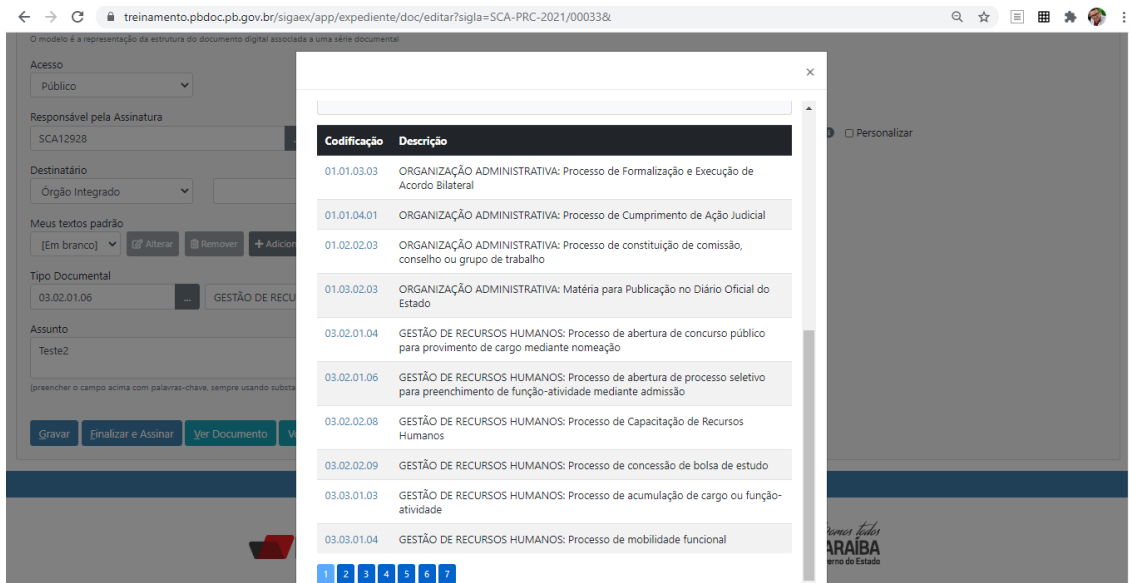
treinamento.pbdoc.pb.gov.br/sigaex/app/expediente/doc/editar?sigla=SCA-PRC-2021/00033&

O modelo é a representação da estrutura do documento digital associada a uma série documental

Acesso
Público

Responsável pela Assinatura
SCA12928

Personalizar

Destinatário
Órgão Integrado

Meus textos padrão
[Em branco]
Alterar
Remover
Adicion

Tipo Documental
03.02.01.06
...
GESTÃO DE RECUR

Assunto
Teste2

(preencher o campo acima com palavras-chave, sempre usando substa

Gravar
Finalizar e Assinar
Ver Documento
V

×

| Codificação | Descrição |
|---|---|
| 01.01.03.03 | ORGANIZAÇÃO ADMINISTRATIVA: Processo de Formalização e Execução de Acordo Bilateral |
| 01.01.04.01 | ORGANIZAÇÃO ADMINISTRATIVA: Processo de Cumprimento de Ação Judicial |
| 01.02.02.03 | ORGANIZAÇÃO ADMINISTRATIVA: Processo de constituição de comissão, conselho ou grupo de trabalho |
| 01.03.02.03 | ORGANIZAÇÃO ADMINISTRATIVA: Matéria para Publicação no Diário Oficial do Estado |
| 03.02.01.04 | GESTÃO DE RECURSOS HUMANOS: Processo de abertura de concurso público para provimento de cargo mediante nomeação |
| 03.02.01.06 | GESTÃO DE RECURSOS HUMANOS: Processo de abertura de processo seletivo para preenchimento de função-atividade mediante admissão |
| 03.02.02.08 | GESTÃO DE RECURSOS HUMANOS: Processo de Capacitação de Recursos Humanos |
| 03.02.02.09 | GESTÃO DE RECURSOS HUMANOS: Processo de concessão de bolsa de estudo |
| 03.03.01.03 | GESTÃO DE RECURSOS HUMANOS: Processo de acumulação de cargo ou função-atividade |
| 03.03.01.04 | GESTÃO DE RECURSOS HUMANOS: Processo de mobilidade funcional |

1 2 3 4 5 6 7

Somos todos
ARAÍBA
erno do Estado